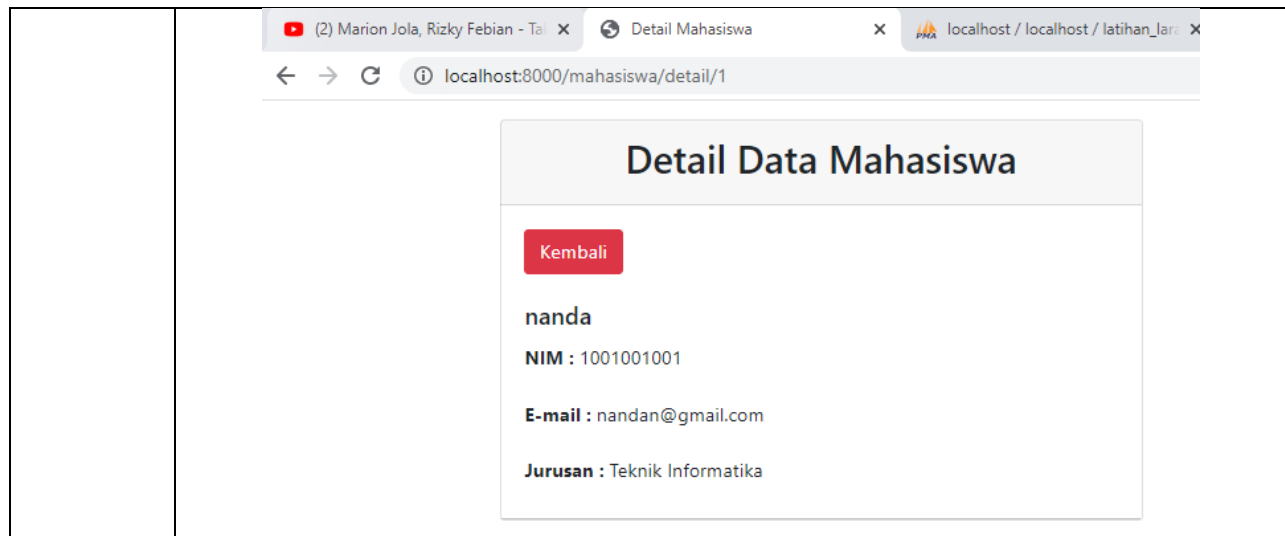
(2) Marion Jola, Rizky Febian - Ta ×
Detail Mahasiswa ×
localhost / localhost / latihan_lar ×

localhost:8000/mahasiswa/detail/1

Detail Data Mahasiswa

Kembali

nanda

**NIM :** 1001001001

**E-mail :** nandan@gmail.com

**Jurusan :** Teknik Informatika